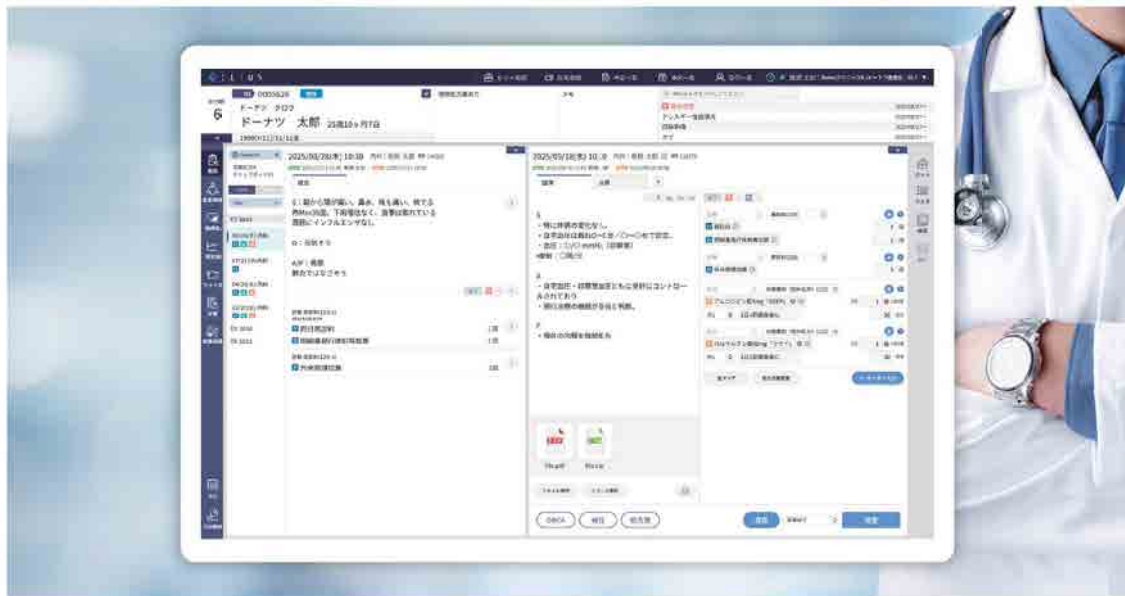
LIUS

6

0005626

ドーナツ クロウ

ドーナツ 太郎 25歳10ヶ月7日

2025/03/28(木) 10:38

S：朝から喉が痛い。鼻水、咳も酷い。熱でる 熱Max38度。下痢等はなく、食事は取れている 周囲にインフルエンザなし。

O：咽頭発赤

A/P：風邪 酷かではなさそう

前日処方

処方箋料

2025/03/18(火) 10:38

S
・特に体調の変化なし。
・自宅血圧は概ね○○〜○○/○○〜○○で安定。
・血圧：○/○ mmHg（診察室）
・体重：○kg

A
・自宅血圧・診察室血圧ともに良好にコントロールされており
・現行治療の継続が妥当と判断。

P
・現在の治療を継続する

DBCA

確定